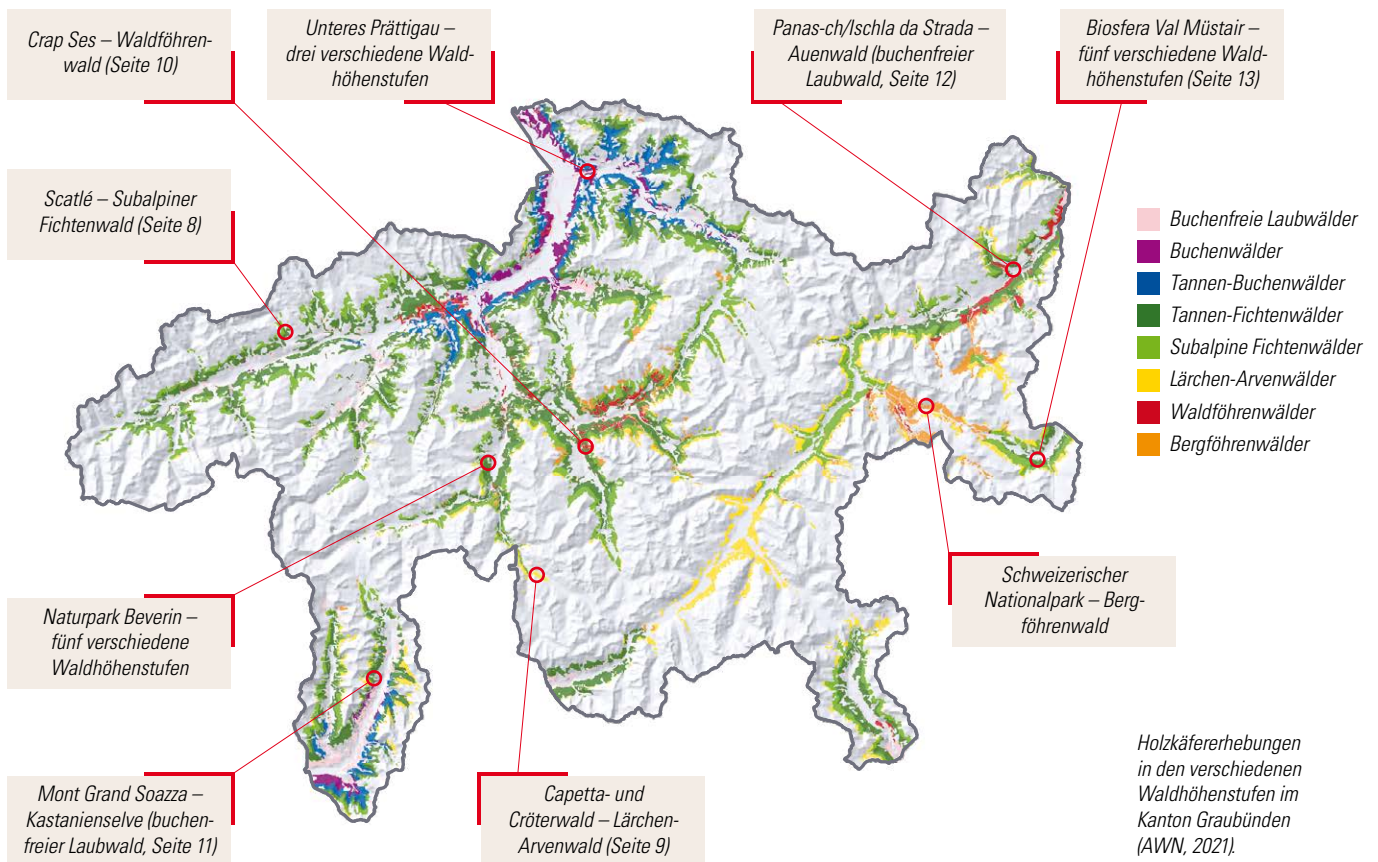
Crap Ses – Waldföhrenwald (Seite 10)

Unteres Prättigau – drei verschiedene Waldhöhenstufen

Panas-ch/Ischla da Strada – Auenwald (buchenfreier Laubwald, Seite 12)

Biosfera Val Müstair – fünf verschiedene Waldhöhenstufen (Seite 13)

Scatlé – Subalpiner Fichtenwald (Seite 8)

Buchenfreie Laubwälder
Buchenwälder
Tannen-Buchenwälder
Tannen-Fichtenwälder
Subalpine Fichtenwälder
Lärchen-Arvenwälder
Waldföhrenwälder
Bergföhrenwälder

Schweizerischer Nationalpark – Bergföhrenwald

Naturpark Beverin – fünf verschiedene Waldhöhenstufen

Mont Grand Soazza – Kastanienselve (buchenfreier Laubwald, Seite 11)

Capetta- und Cröterwald – Lärchen-Arvenwald (Seite 9)

Holzkäfererhebungen in den verschiedenen Waldhöhenstufen im Kanton Graubünden (AWN, 2021).